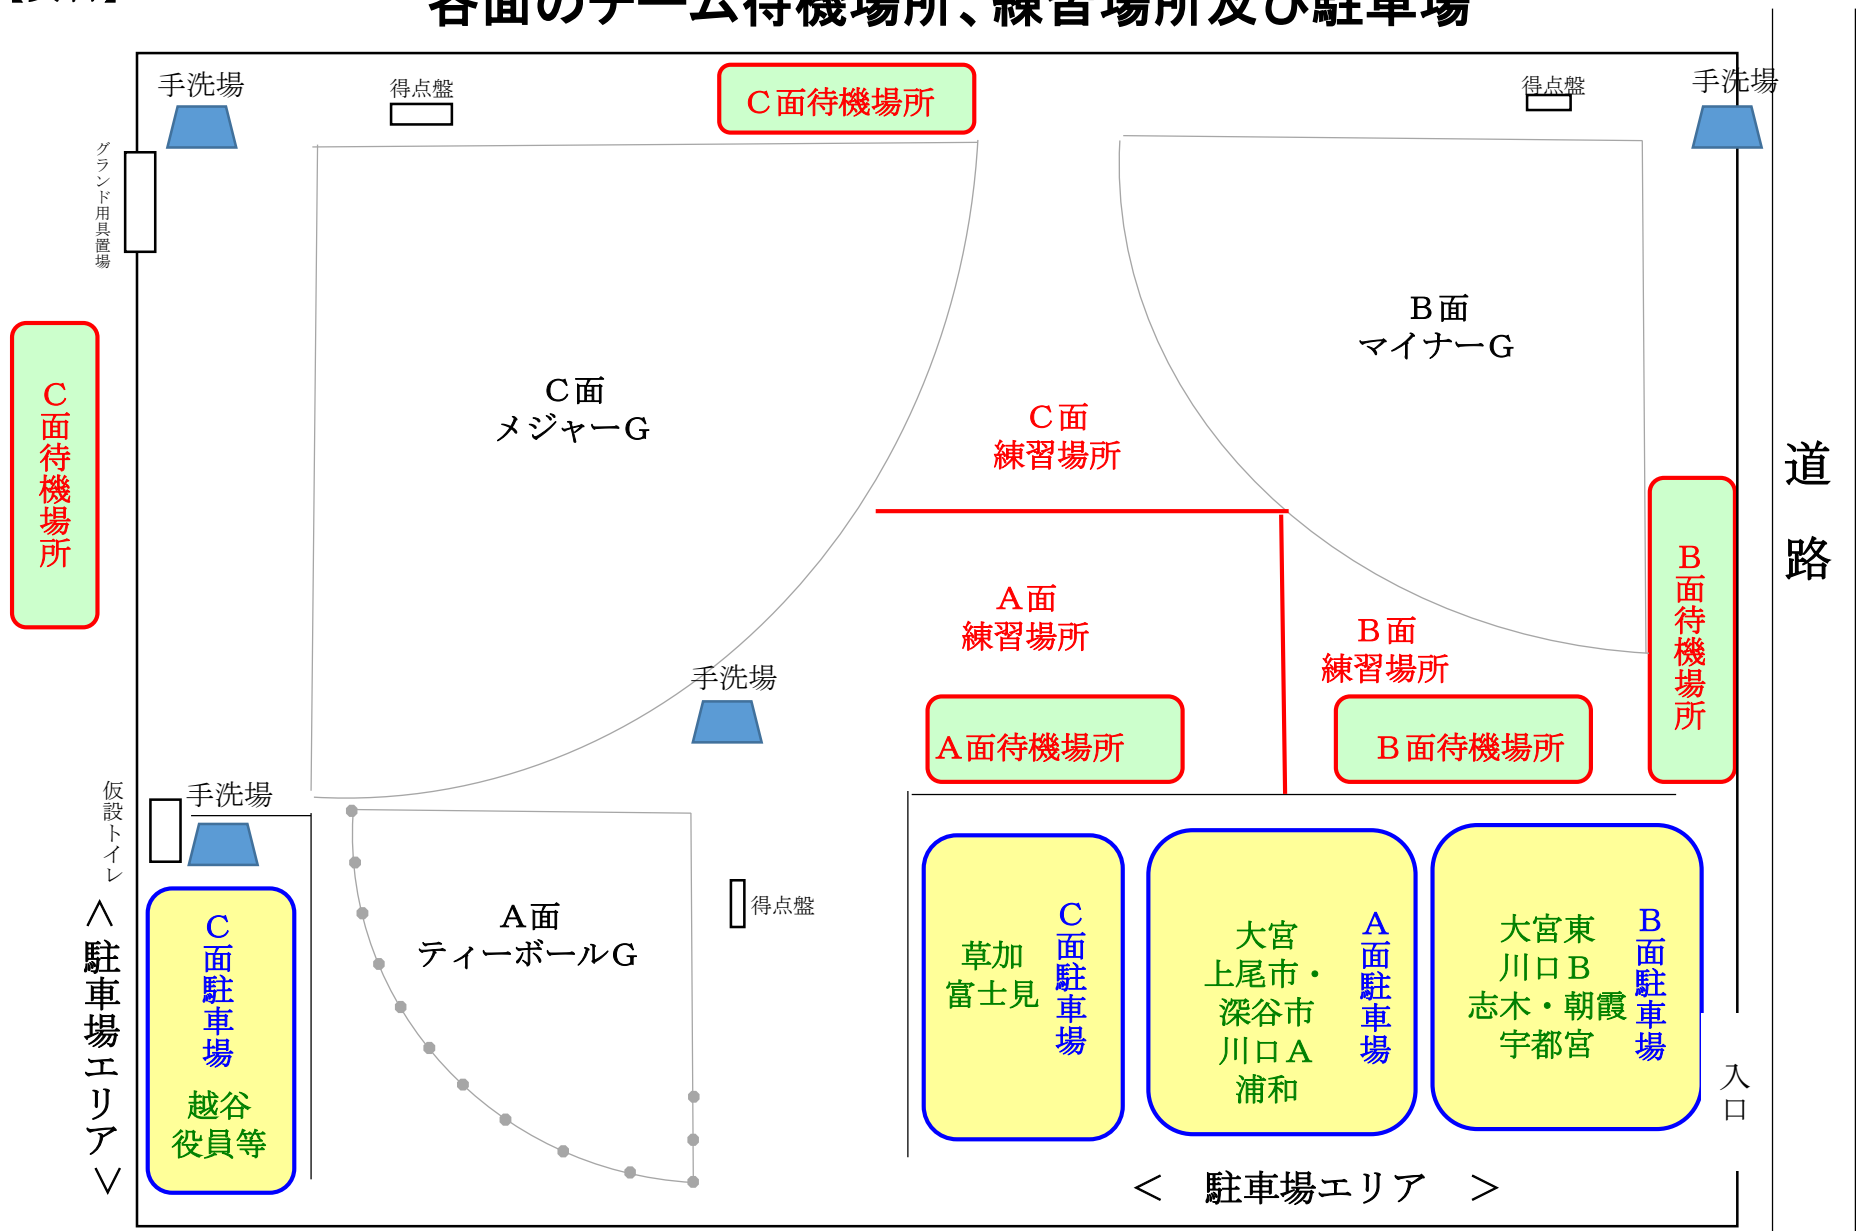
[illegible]

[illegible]面のチーム待機場所、練習場所及び駐車場

手洗場

得点盤

C面待機場所

得点盤

手洗場

グランド用具置場

C面待機場所

C面
メジャーG

B面
マイナーG

C面
練習場所

道路

A面
練習場所

B面
練習場所

B面待機場所

手洗場

A面待機場所

B面待機場所

仮設トイレ

手洗場

＜駐車場エリア＞

C面駐車場

越谷
役員等

A面
ティーボールG

得点盤

草加
富士見

C面駐車場

大宮
上尾市・
深谷市
川口A
浦和

A面駐車場

大宮東
川口B
志木・朝霞
宇都宮

B面駐車場

入口

＜　駐車場エリア　＞